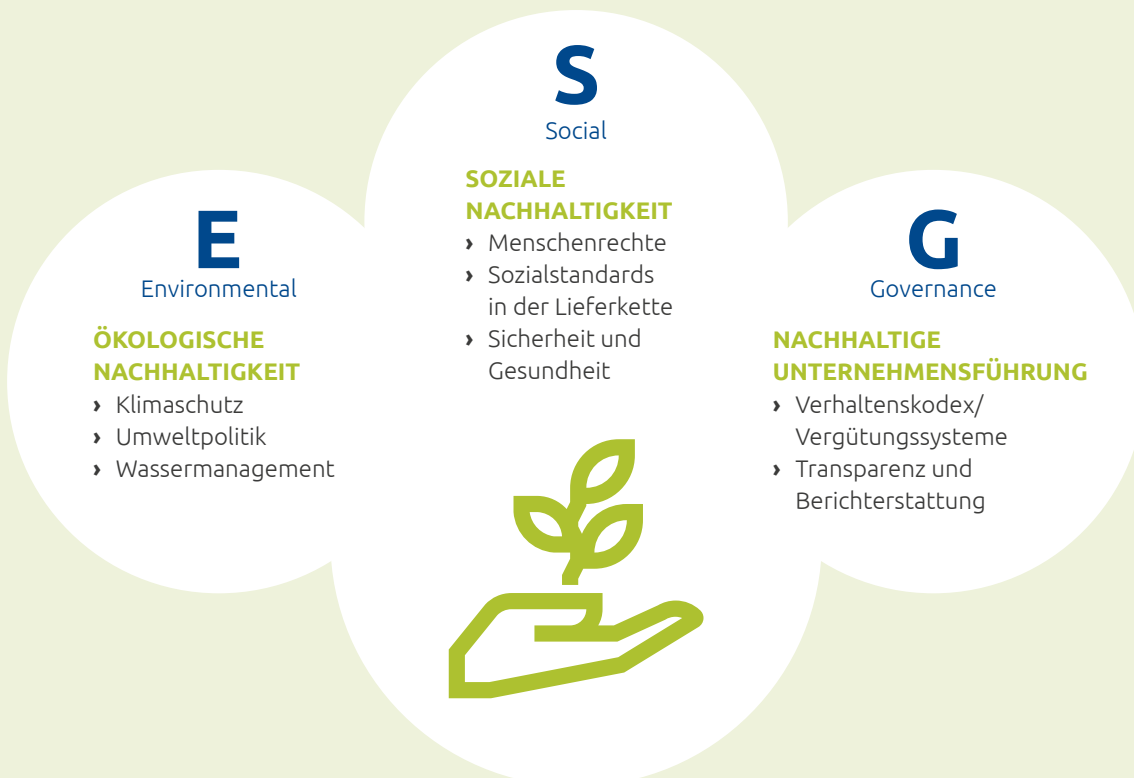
E
Environmental

ÖKOLOGISCHE NACHHALTIGKEIT
› Klimaschutz
› Umweltpolitik
› Wassermanagement

S
Social

SOZIALE NACHHALTIGKEIT
› Menschenrechte
› Sozialstandards in der Lieferkette
› Sicherheit und Gesundheit

G
Governance

NACHHALTIGE UNTERNEHMENSFÜHRUNG
› Verhaltenskodex/ Vergütungssysteme
› Transparenz und Berichterstattung